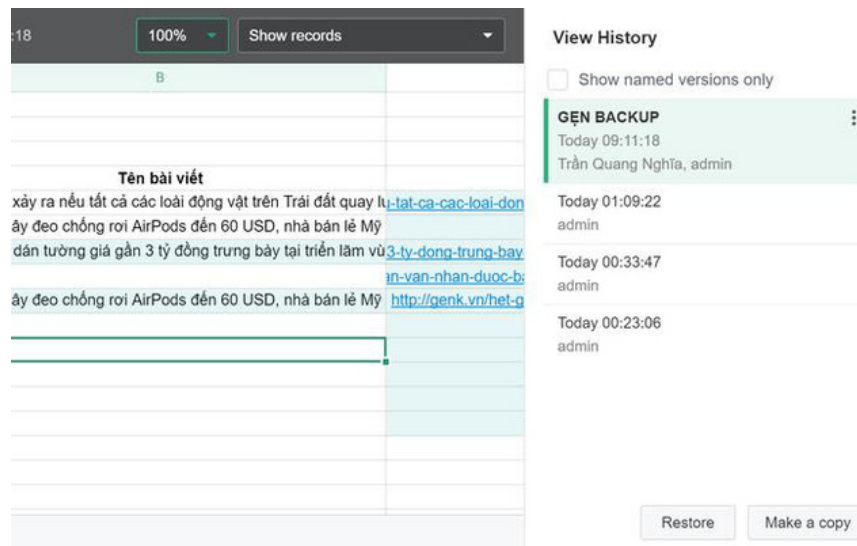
:18

100%

Show records

B

Tên bài viết

xảy ra nếu tất cả các loài động vật trên Trái đất quay lu-tat-ca-cac-loai-don

ây đeo chống rơi AirPods đến 60 USD, nhà bán lẻ Mỹ

dán tường giá gần 3 tỷ đồng trưng bày tại triển lãm vù3-ty-dong-trung-bay

an-van-nhan-duoc-b

ây đeo chống rơi AirPods đến 60 USD, nhà bán lẻ Mỹ http://genk.vn/het-g

View History

Show named versions only

GẸN BACKUP
Today 09:11:18
Trần Quang Nghĩa, admin

Today 01:09:22
admin

Today 00:33:47
admin

Today 00:23:06
admin

Restore

Make a copy